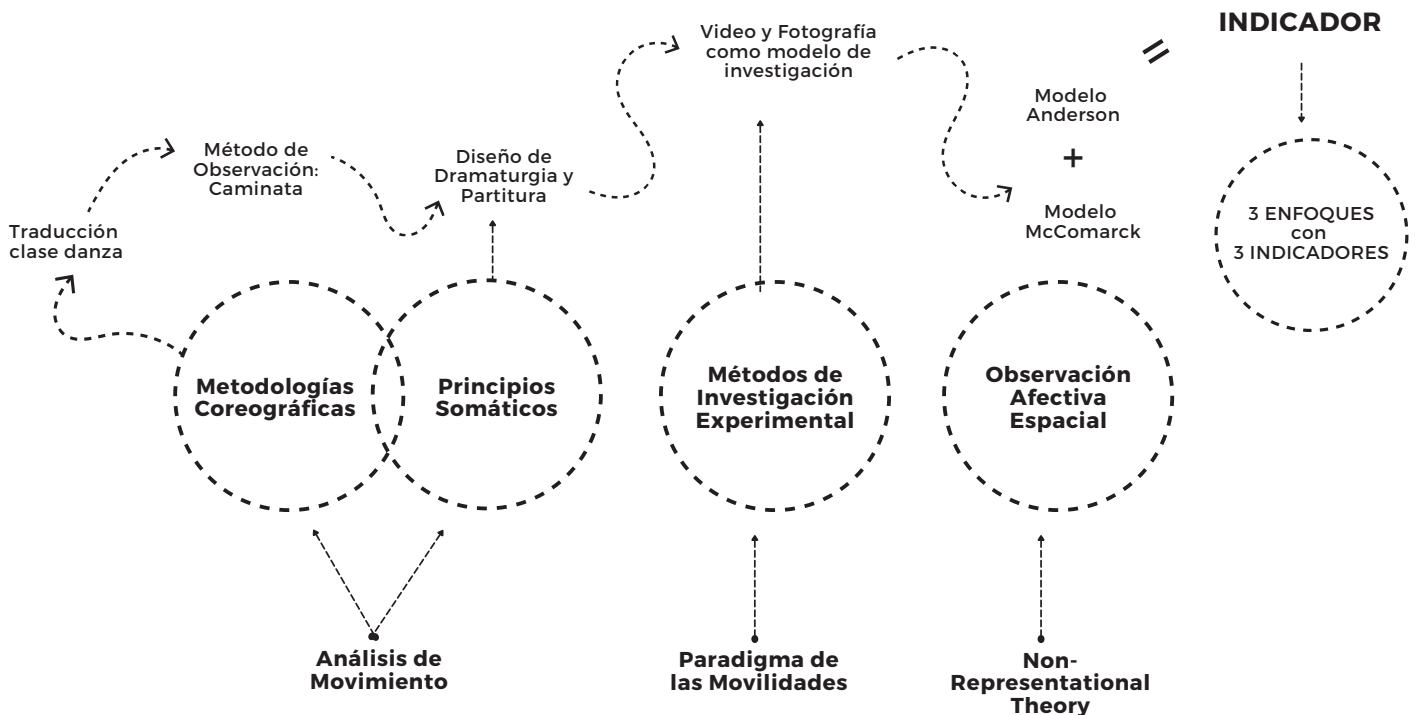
INDICADOR

=

3 ENFOQUES con 3 INDICADORES

Video y Fotografía como modelo de investigación

Modelo Anderson

+

Modelo McComarck

Traducción clase danza

Método de Observación: Caminata

Diseño de Dramaturgia y Partitura

Metodologías Coreográficas

Principios Somáticos

Métodos de Investigación Experimental

Observación Afectiva Espacial

Análisis de Movimiento

Paradigma de las Movilidades

Non-Representational Theory